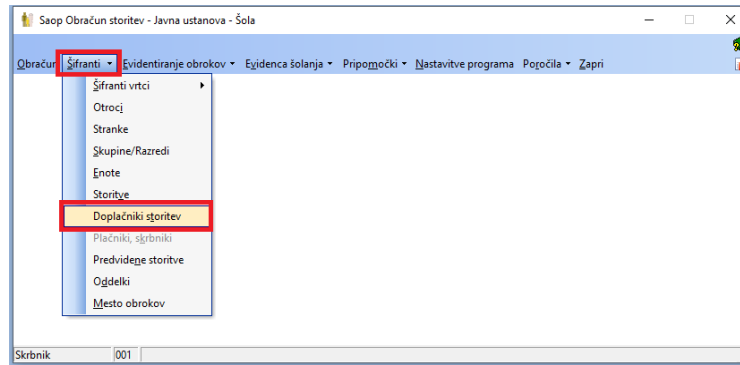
Saop Obračun storitev - Javna ustanova - Šola

Obračun Šifranti ▾ Evidentiranje obrokov ▾ Evidenca šolanja ▾ Pripomočki ▾ Nastavitve programa Poročila ▾ Zapri

Šifranti vrtci
Otroci
Stranke
Skupine/Razredi
Enote
Storitve
Doplačniki storitev
Plačniki, skrbniki
Predvidene storitve
Oddelki
Mesto obrokov

Skrbnik 001